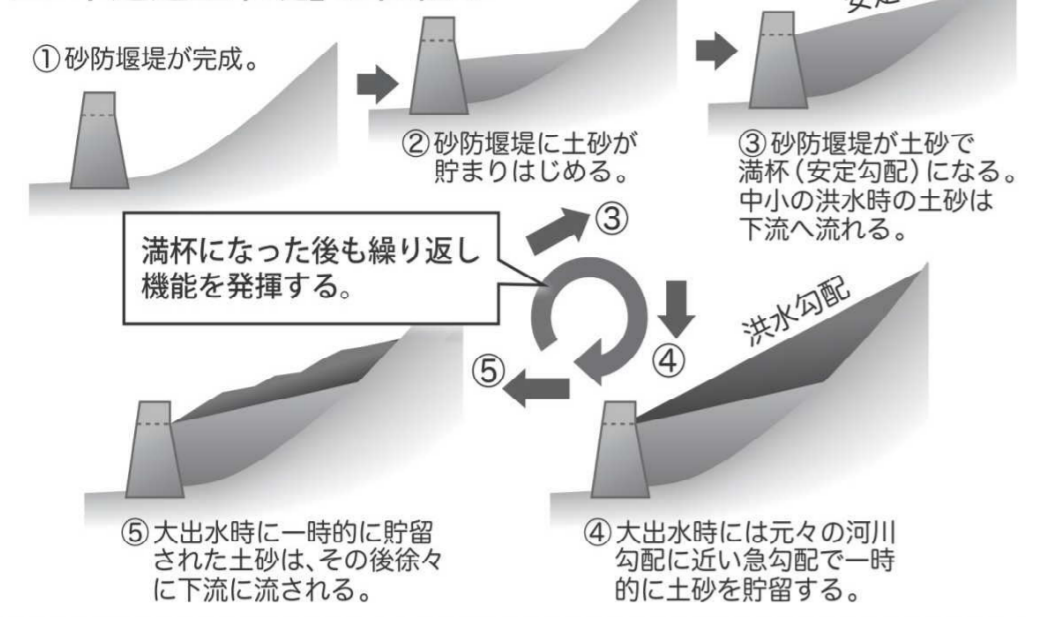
① 砂防堰堤が完成。

② 砂防堰堤に土砂が貯まりはじめる。

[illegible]

③ 砂防堰堤が土砂で満杯（安定勾配）になる。中小の洪水時の土砂は下流へ流れる。

満杯になった後も繰り返し機能を発揮する。

③

④

⑤

洪水勾配

⑤ 大出水時に一時的に貯留された土砂は、その後徐々に下流に流される。

④ 大出水時には元々の河川勾配に近い急勾配で一時的に土砂を貯留する。